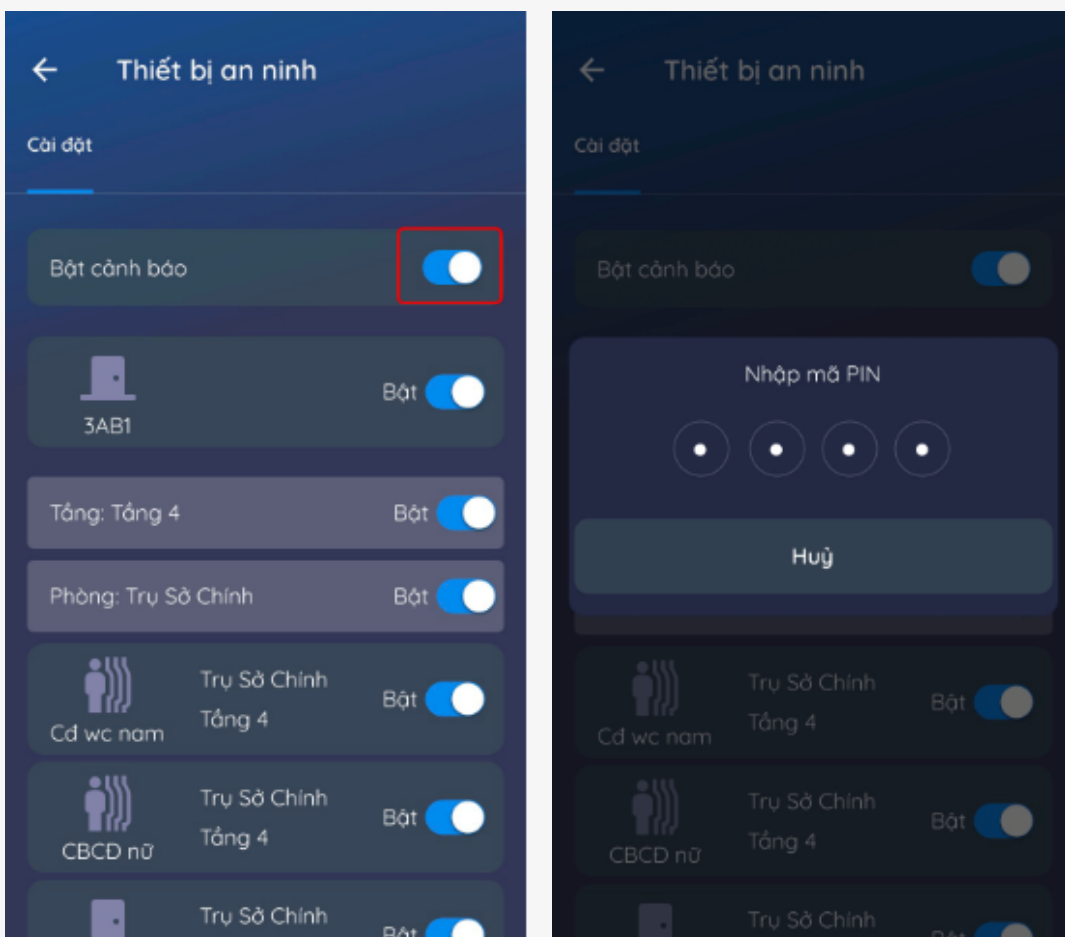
Thiết bị an ninh

Cài đặt

Bật cảnh báo

3AB1

Bật

Tầng: Tầng 4

Bật

Phòng: Trụ Sở Chính

Bật

Cd wc nam

Trụ Sở Chính
Tầng 4

Bật

CBCD nữ

Trụ Sở Chính
Tầng 4

Bật

Trụ Sở Chính

Bật

Thiết bị an ninh

Cài đặt

Bật cảnh báo

Nhập mã PIN

Huỷ

Cd wc nam

Trụ Sở Chính
Tầng 4

Bật

CBCD nữ

Trụ Sở Chính
Tầng 4

Bật

Trụ Sở Chính